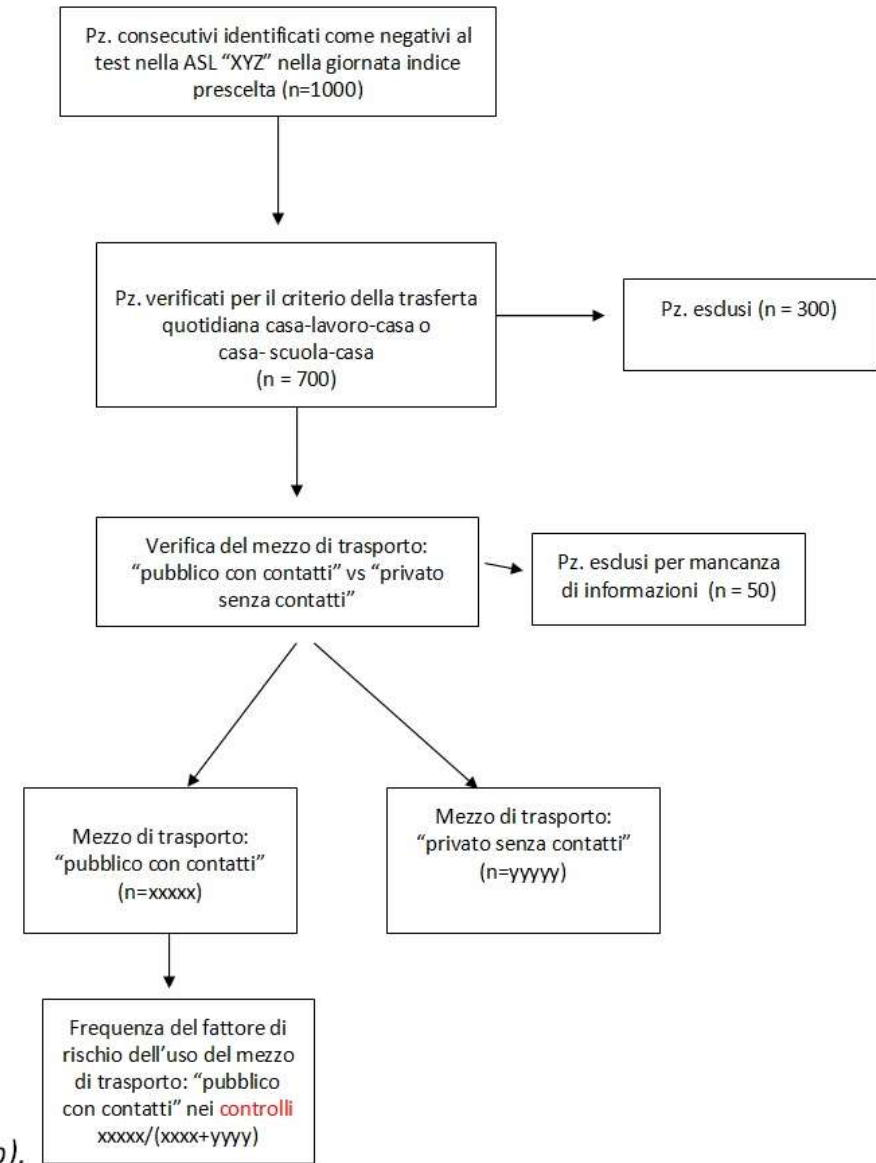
Pz. consecutivi identificati come negativi al test nella ASL "XYZ" nella giornata indice prescelta (n=1000)

Pz. verificati per il criterio della trasferta quotidiana casa-lavoro-casa o casa- scuola-casa (n = 700)

Pz. esclusi (n = 300)

Verifica del mezzo di trasporto: "pubblico con contatti" vs "privato senza contatti"

Pz. esclusi per mancanza di informazioni (n = 50)

Mezzo di trasporto: "pubblico con contatti" (n=xxxxx)

Mezzo di trasporto: "privato senza contatti" (n=yyyyy)

Frequenza del fattore di rischio dell'uso del mezzo di trasporto: "pubblico con contatti" nei controlli xxxxx/(xxxx+yyyy)

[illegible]).